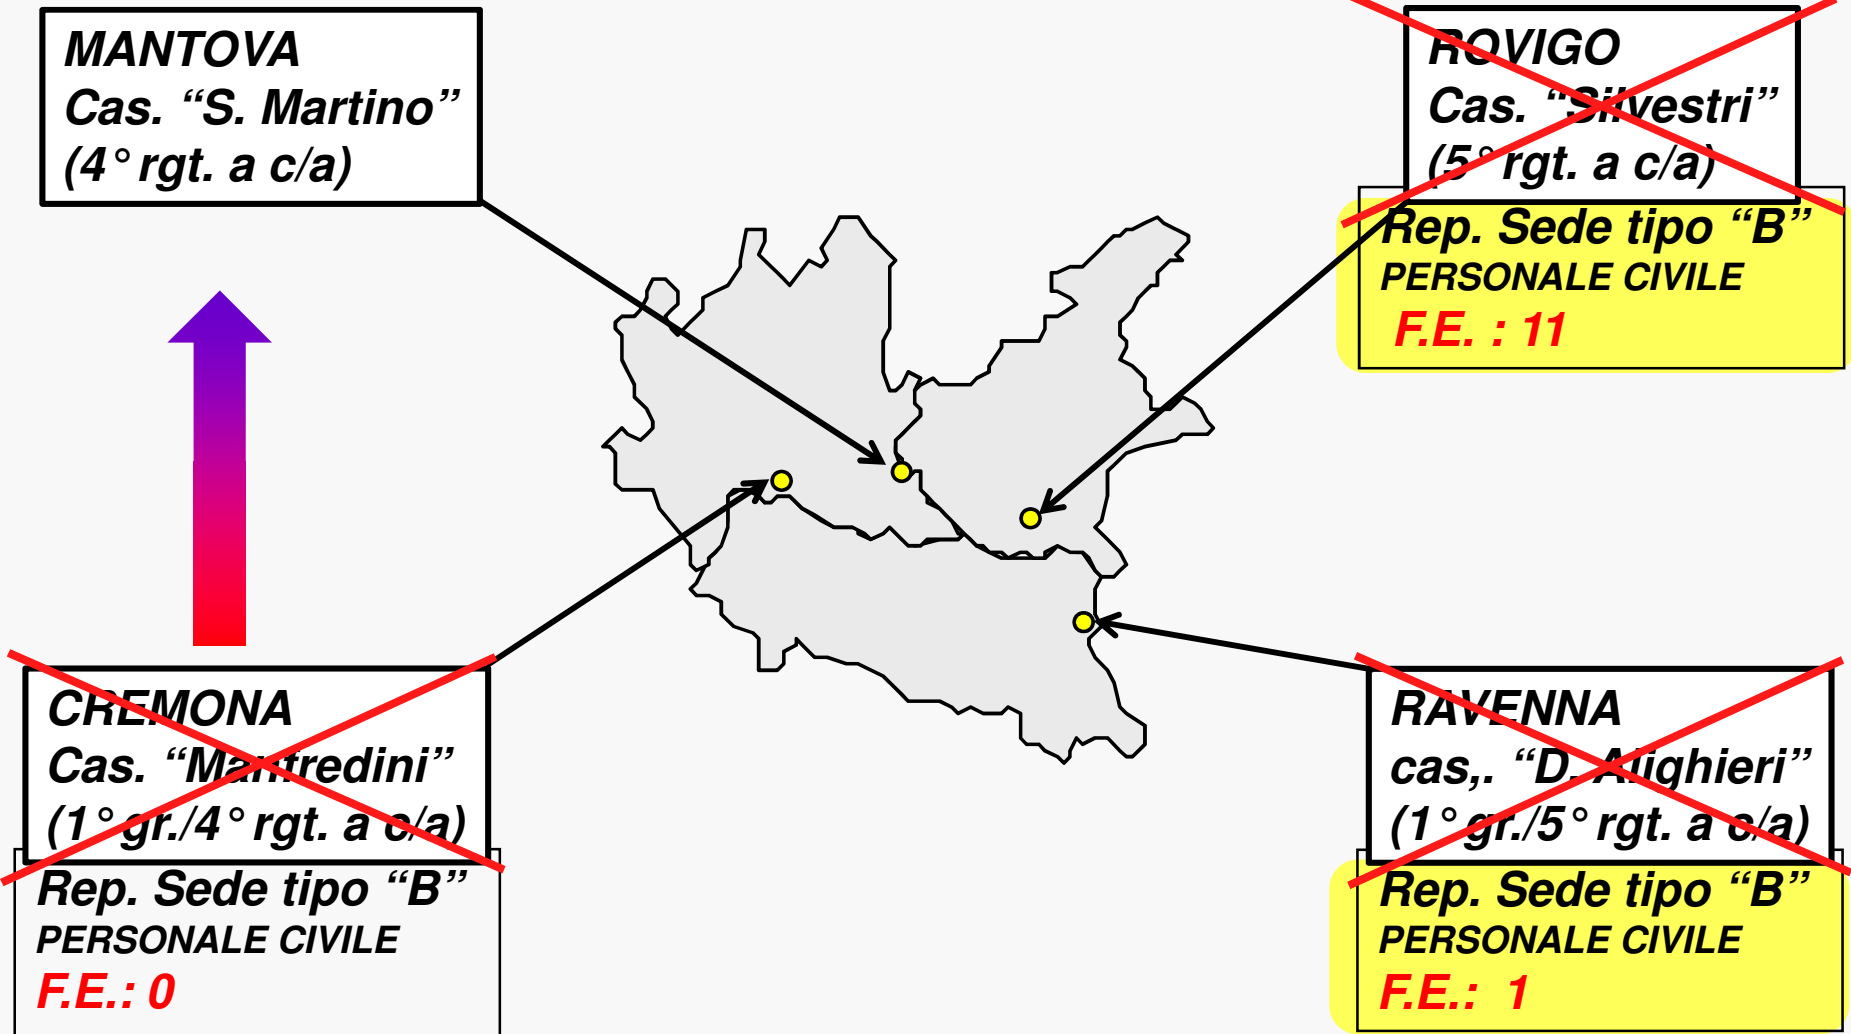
MANTOVA
Cas. “S. Martino”
(4° rgt. a c/a)

ROVIGO
Cas. “Silvestri”
(5° rgt. a c/a)

Rep. Sede tipo “B”
PERSONALE CIVILE
F.E. : 11

CREMONA
Cas. “Manfredini”
(1° gr./4° rgt. a c/a)

Rep. Sede tipo “B”
PERSONALE CIVILE
F.E.: 0

RAVENNA
cas,. “D. Alighieri”
(1° gr./5° rgt. a c/a)

Rep. Sede tipo “B”
PERSONALE CIVILE
F.E.: 1